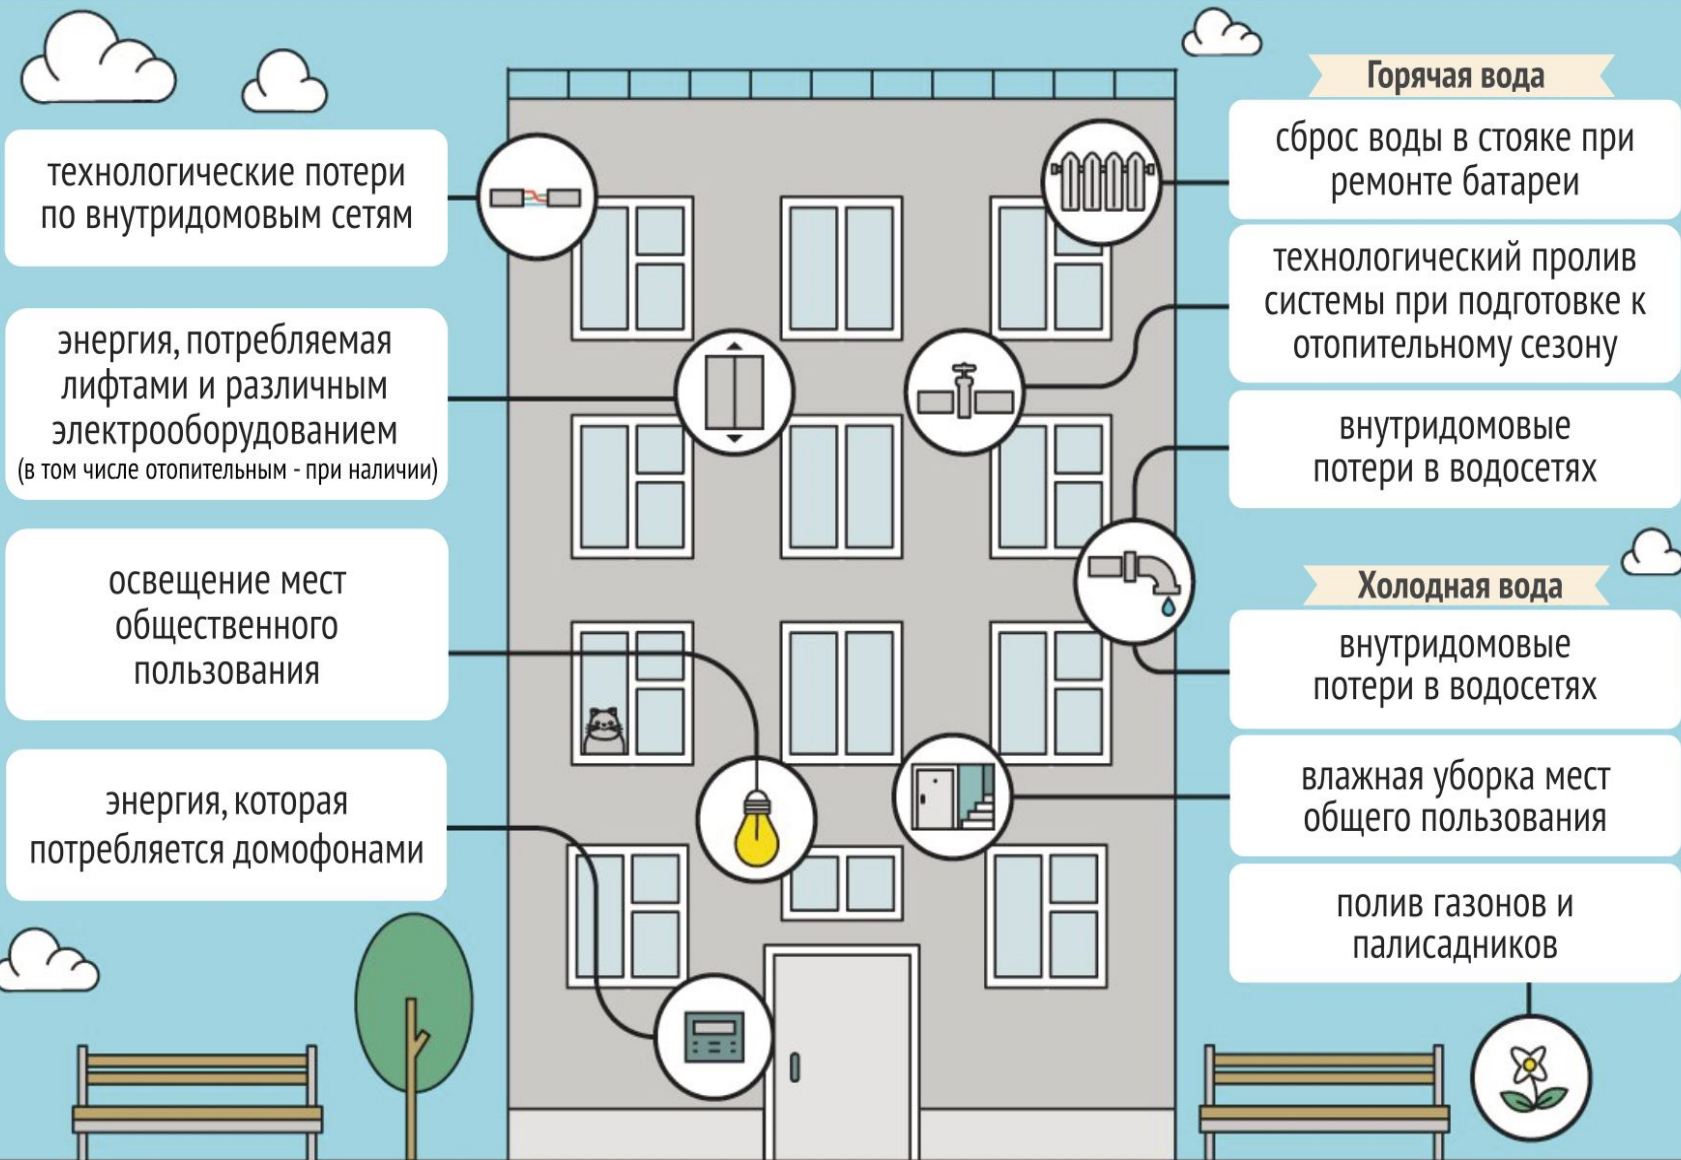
технологические потери по внутридомовым сетям

энергия, потребляемая лифтами и различным электрооборудованием (в том числе отопительным - при наличии)

освещение мест общественного пользования

энергия, которая потребляется домофонами

Горячая вода

сброс воды в стояке при ремонте батареи

технологический пролив системы при подготовке к отопительному сезону

внутридомовые потери в водосетях

Холодная вода

внутридомовые потери в водосетях

влажная уборка мест общего пользования

полив газонов и палисадников